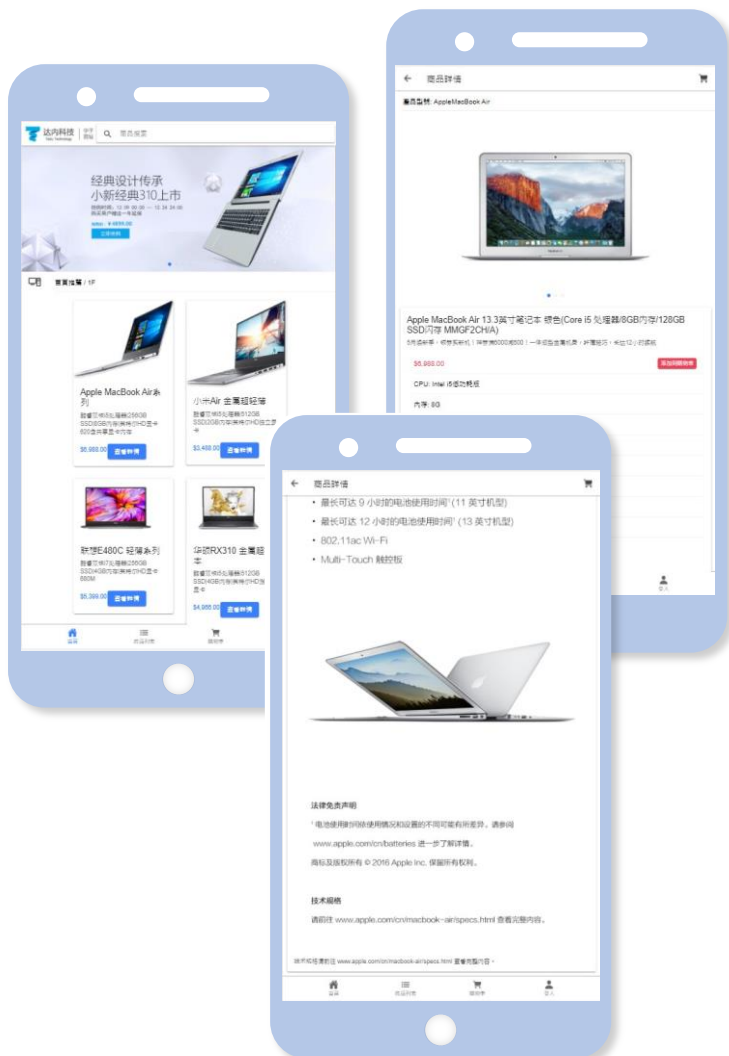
达内科技 Tedu Technology

商品搜索

经典设计传承
小新经典310上市

立即抢购

首页推荐 / 1F

Apple MacBook Air系列

$6,988.00 查看详情

小米Air 金属超轻薄

$3,488.00 查看详情

联想E480C 轻薄系列

$5,399.00 查看详情

华硕RX310 金属超薄本

$4,966.00 查看详情

首页 商品列表 购物车

商品详情

商品型号: AppleMacBook Air

Apple MacBook Air 13.3英寸笔记本 银色(Core i5 处理器/8GB内存/128GB SSD闪存 MMGF2CH/A)

$6,988.00 添加到购物车

CPU: Intel i5低功耗版

内存: 8G

登入

商品详情

• 最长可达 9 小时的电池使用时间¹ (11 英寸机型)

• 最长可达 12 小时的电池使用时间¹ (13 英寸机型)

• 802.11ac Wi-Fi

• Multi-Touch 触控板

法律免责声明

¹ 电池使用时间依使用情况和设置的不同可能有所差异。请参阅 www.apple.com/cn/batteries 进一步了解详情。

商标及版权所有 © 2016 Apple Inc. 保留所有权利。

技术规格

请前往 www.apple.com/cn/macbook-air/specs.html 查看完整内容。

请前往 www.apple.com/cn/macbook-air/specs.html 查看完整内容。

首页 商品列表 购物车 登入